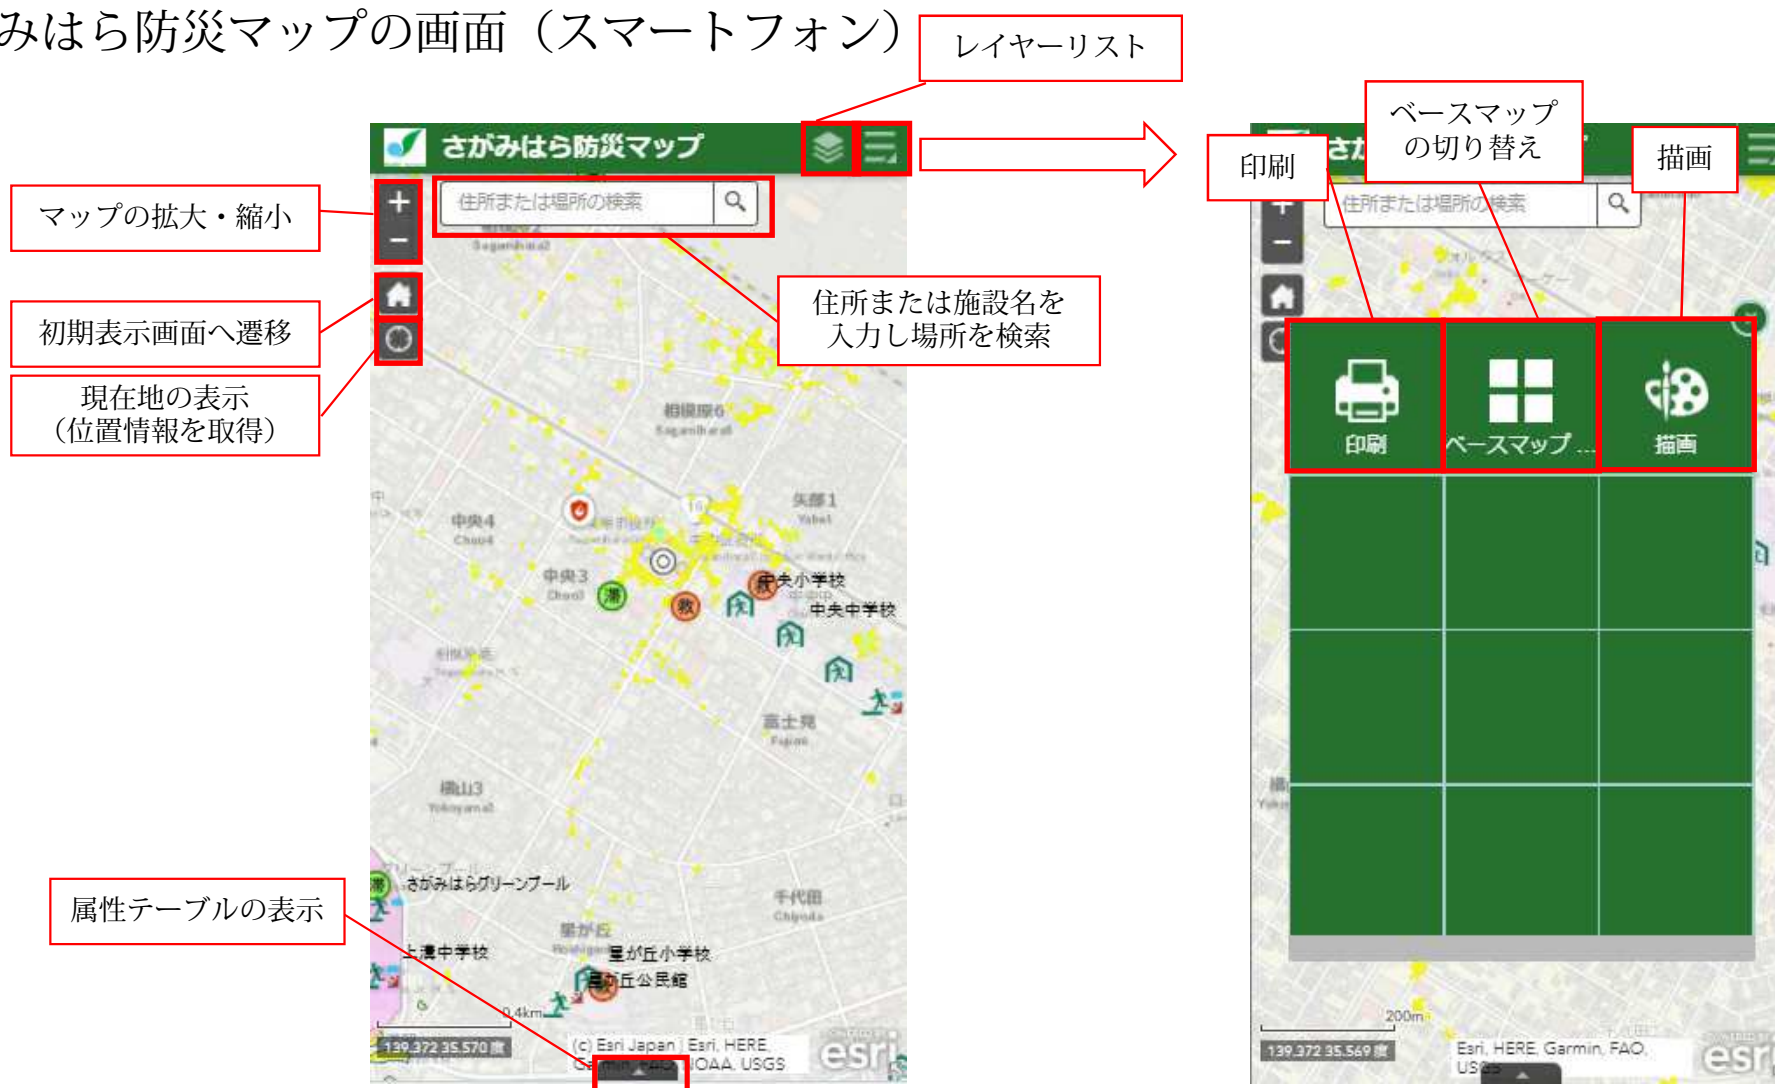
みはら防災マップの画面（スマートフォン）

レイヤーリスト

さがみはら防災マップ

マップの拡大・縮小

+
−

住所または場所の検索

初期表示画面へ遷移

現在地の表示（位置情報を取得）

住所または施設名を入力し場所を検索

相模原6
Sagamihara6

中央4
Chuo4

中央3
Chuo3

矢部1
Yabe1

中央小学校

中央中学校

富士見
Fujimi

横山3
Yokoyama3

さがみはらグリーンプール

千代田
Chiyoda

星が丘

上溝中学校

星が丘小学校

星が丘公民館

属性テーブルの表示

0.4km

139.372 35.570 度

(c) Esri Japan | Esri, HERE, Garmin, FAO, NOAA, USGS

esri

印刷

ベースマップの切り替え

描画

住所または場所の検索

印刷

ベースマップ...

描画

200m

139.372 35.569 度

Esri, HERE, Garmin, FAO, USGS

esri